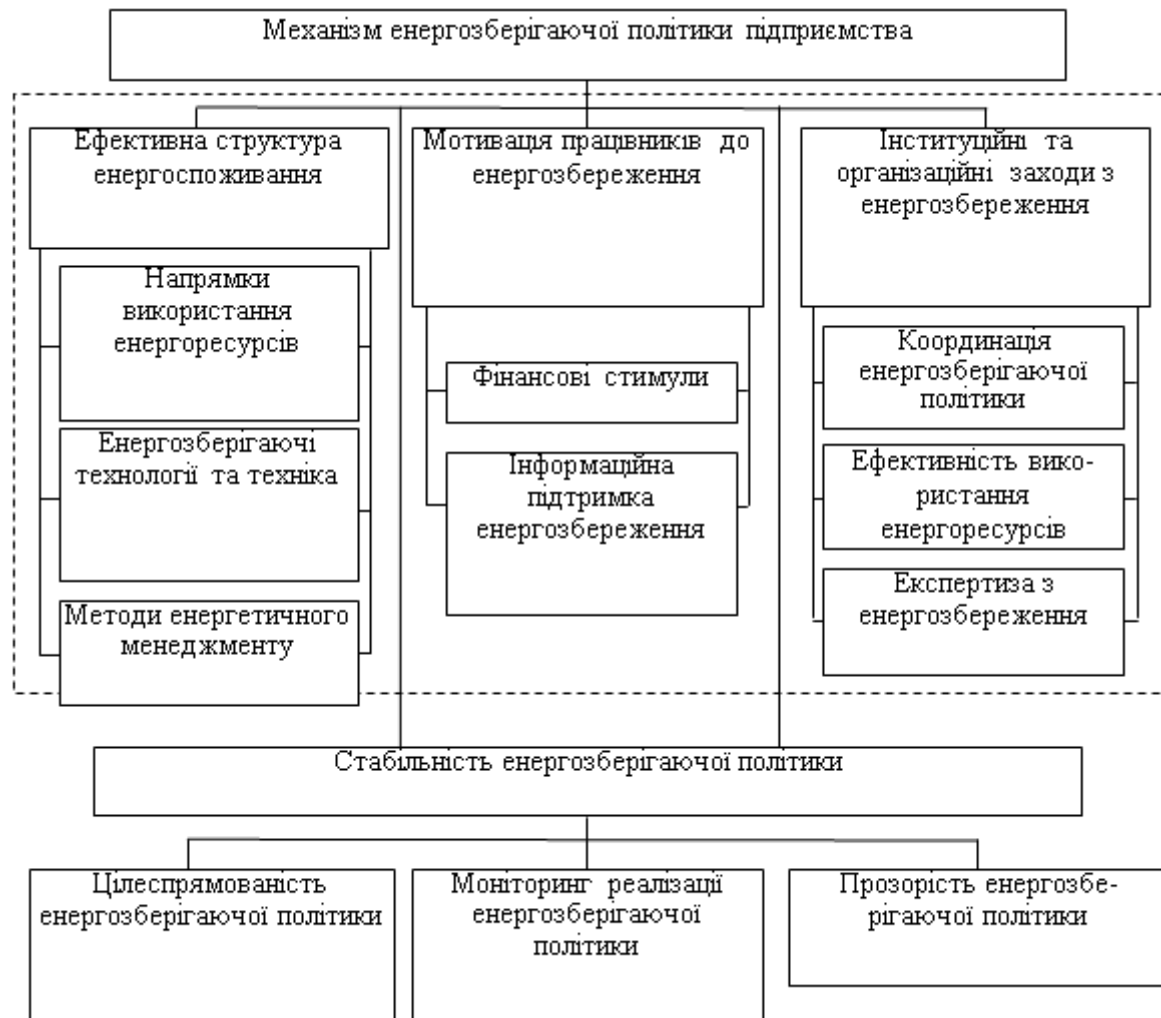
Механізм енергозберігаючої політики підприємства

Ефективна структура енергоспоживання

Напрямки використання енергоресурсів

Енергозберігаючі технології та техніка

Методи енергетичного менеджменту

Мотивація працівників до енергозбереження

Фінансові стимули

Інформаційна підтримка енергозбереження

Інституційні та організаційні заходи з енергозбереження

Координація енергозберігаючої політики

Ефективність використання енергоресурсів

Експертиза з енергозбереження

Стабільність енергозберігаючої політики

Цілеспрямованість енергозберігаючої політики

Моніторинг реалізації енергозберігаючої політики

Прозорість енергозберігаючої політики